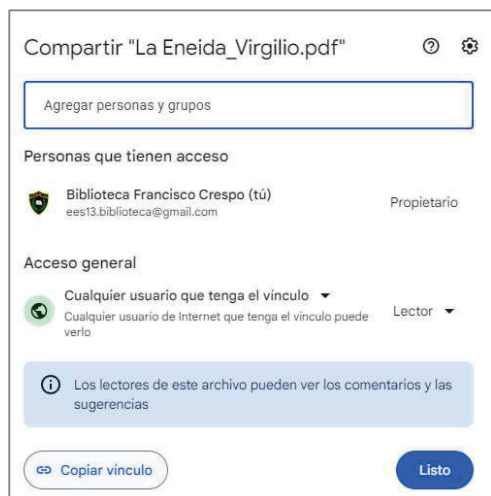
Compartir "La Eneida_Virgilio.pdf"

Agregar personas y grupos

Personas que tienen acceso

Biblioteca Francisco Crespo (tú)
ees13.biblioteca@gmail.com

Propietario

Acceso general

Cualquier usuario que tenga el vínculo
Cualquier usuario de Internet que tenga el vínculo puede verlo

Lector

Los lectores de este archivo pueden ver los comentarios y las sugerencias

Copiar vínculo

Listo